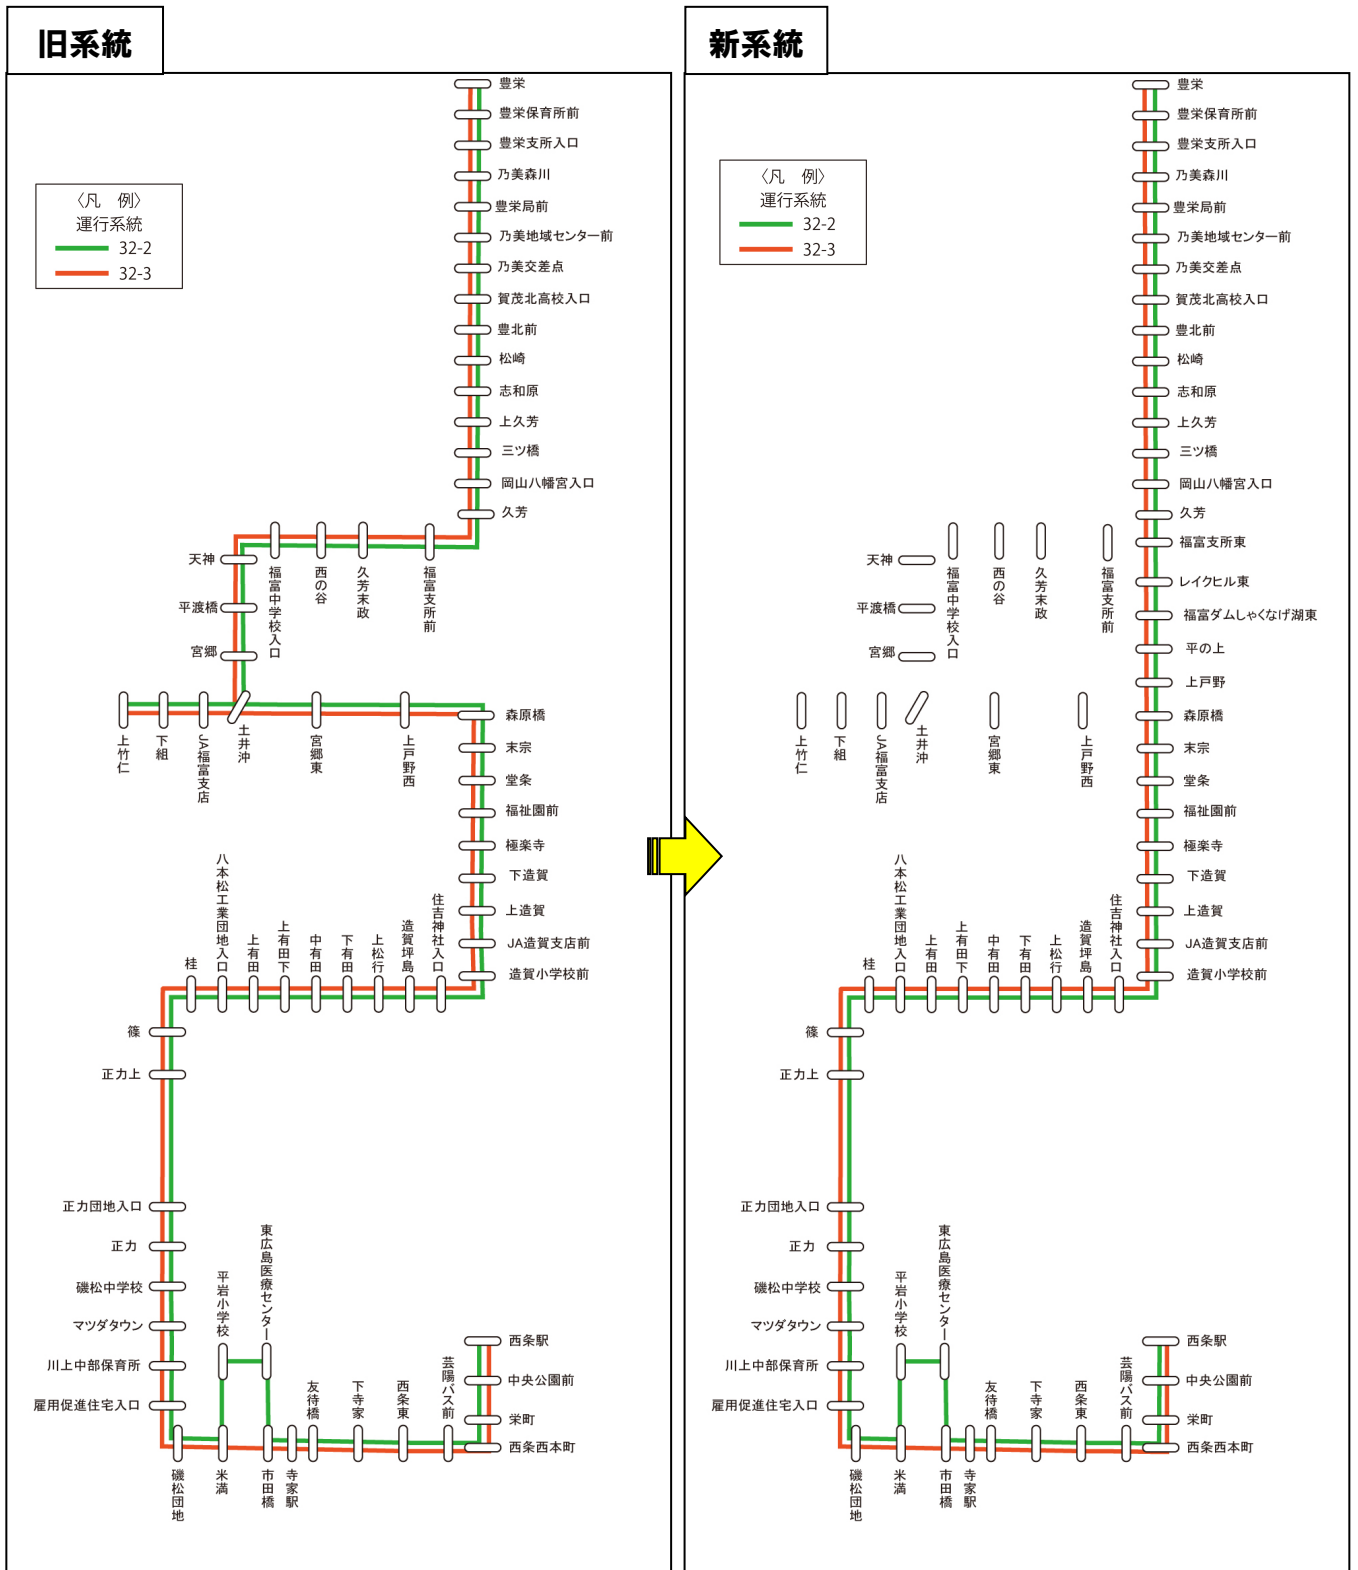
旧系統

〈凡　例〉
運行系統
32-2
32-3

豊栄
豊栄保育所前
豊栄支所入口
乃美森川
豊栄局前
乃美地域センター前
乃美交差点
賀茂北高校入口
豊北前
松崎
志和原
上久芳
三ツ橋
岡山八幡宮入口
久芳
天神
平渡橋
宮郷
福富中学校入口
西の谷
久芳末政
福富支所前
上竹仁
下組
JA福富支店
土井沖
宮郷東
上戸野西
森原橋
末宗
堂条
福祉園前
極楽寺
下造賀
上造賀
JA造賀支店前
造賀小学校前
桂
八本松工業団地入口
上有田
上有田下
中有田
下有田
上松行
造賀坪島
住吉神社入口
篠
正力上
正力団地入口
正力
磯松中学校
マツダタウン
川上中部保育所
雇用促進住宅入口
平岩小学校
東広島医療センター
友待橋
下寺家
西条東
芸陽バス前
西条駅
中央公園前
栄町
西条西本町
磯松団地
米満
市田橋
寺家駅

新系統

〈凡　例〉
運行系統
32-2
32-3

豊栄
豊栄保育所前
豊栄支所入口
乃美森川
豊栄局前
乃美地域センター前
乃美交差点
賀茂北高校入口
豊北前
松崎
志和原
上久芳
三ツ橋
岡山八幡宮入口
久芳
福富支所東
レイクヒル東
福富ダムしゃくなげ湖東
平の上
上戸野
森原橋
末宗
堂条
福祉園前
極楽寺
下造賀
上造賀
JA造賀支店前
造賀小学校前
天神
平渡橋
宮郷
福富中学校入口
西の谷
久芳末政
福富支所前
上竹仁
下組
JA福富支店
土井沖
宮郷東
上戸野西
桂
八本松工業団地入口
上有田
上有田下
中有田
下有田
上松行
造賀坪島
住吉神社入口
篠
正力上
正力団地入口
正力
磯松中学校
マツダタウン
川上中部保育所
雇用促進住宅入口
平岩小学校
東広島医療センター
友待橋
下寺家
西条東
芸陽バス前
西条駅
中央公園前
栄町
西条西本町
磯松団地
米満
市田橋
寺家駅